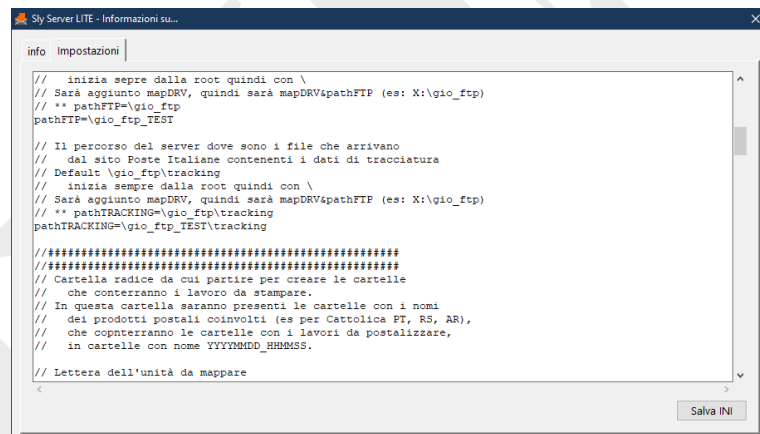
Sly Server LITE - Informazioni su...

info Impostazioni

//   inizia sepre dalla root quindi con \
// Sarà aggiunto mapDRV, quindi sarà mapDRV&pathFTP (es: X:\gio_ftp)
// ** pathFTP=\gio_ftp
pathFTP=\gio_ftp_TEST

// Il percorso del server dove sono i file che arrivano
//   dal sito Poste Italiane contenenti i dati di tracciatura
// Default \gio_ftp\tracking
//   inizia sempre dalla root quindi con \
// Sarà aggiunto mapDRV, quindi sarà mapDRV&pathFTP (es: X:\gio_ftp)
// ** pathTRACKING=\gio_ftp\tracking
pathTRACKING=\gio_ftp_TEST\tracking

//##################################################
//##################################################
// Cartella radice da cui partire per creare le cartelle
//   che conterranno i lavoro da stampare.
// In questa cartella saranno presenti le cartelle con i nomi
//   dei prodotti postali coinvolti (es per Cattolica PT, RS, AR),
//   che copnterranno le cartelle con i lavori da postalizzare,
//   in cartelle con nome YYYYMMDD_HHMMSS.

// Lettera dell'unità da mappare

Salva INI